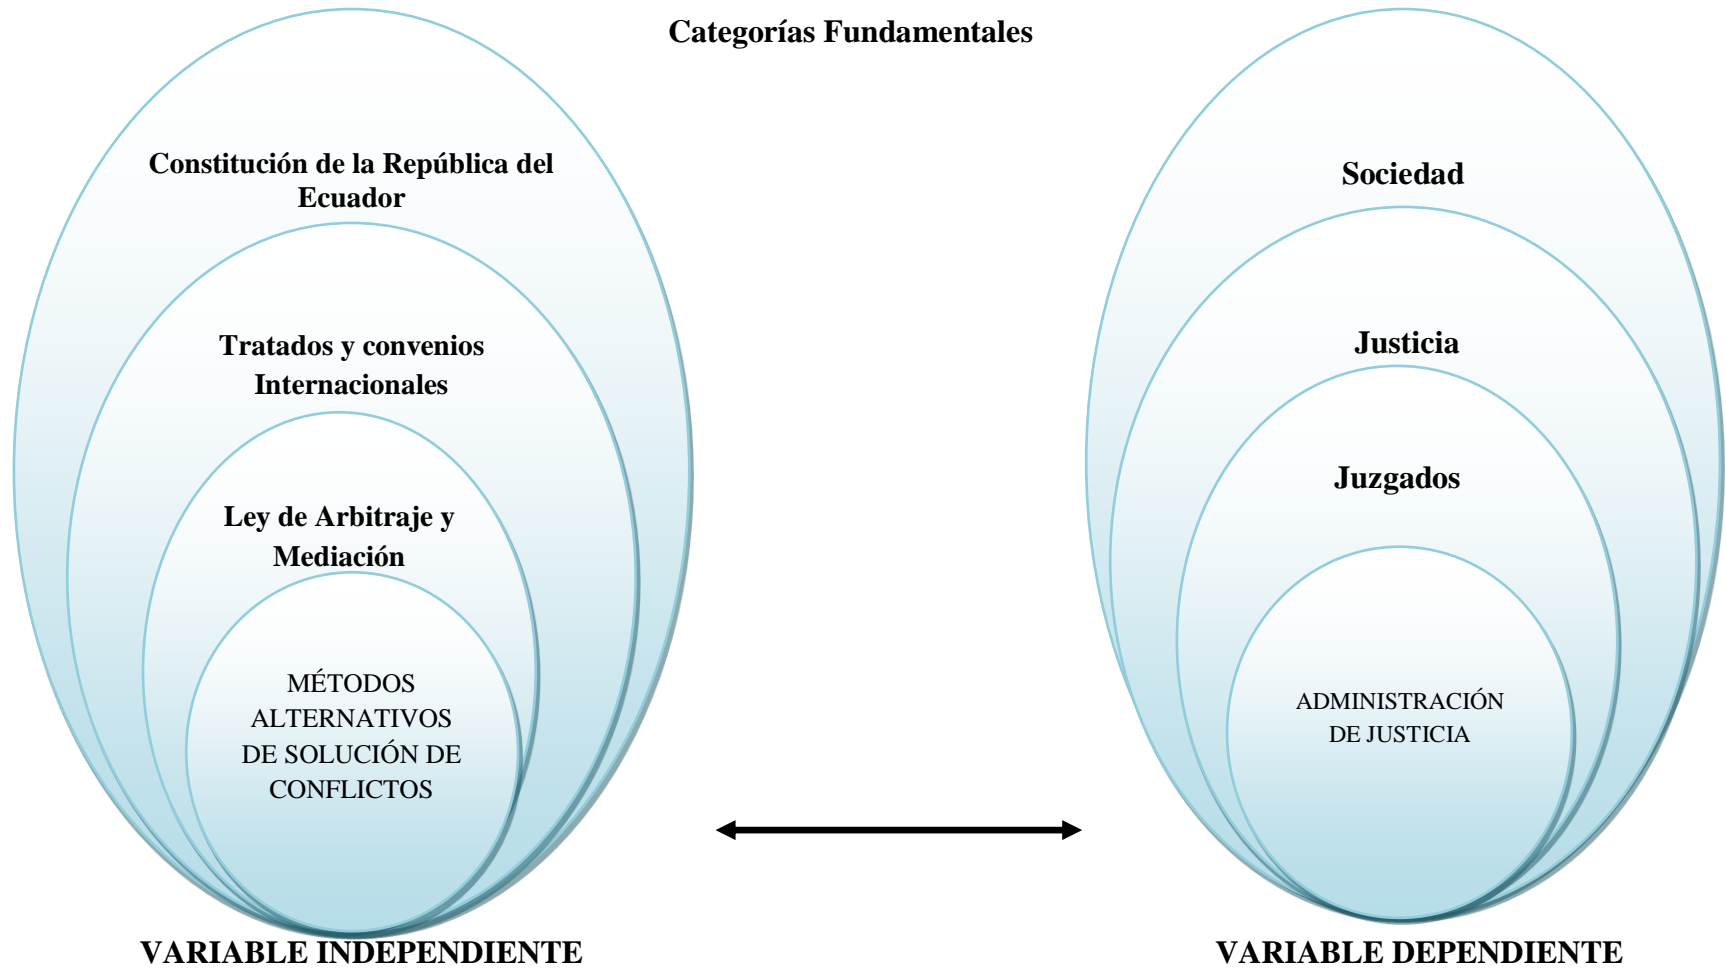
Categorías Fundamentales

Constitución de la República del Ecuador

Tratados y convenios Internacionales

Ley de Arbitraje y Mediación

MÉTODOS ALTERNATIVOS DE SOLUCIÓN DE CONFLICTOS

VARIABLE INDEPENDIENTE

Sociedad

Justicia

Juzgados

ADMINISTRACIÓN DE JUSTICIA

VARIABLE DEPENDIENTE